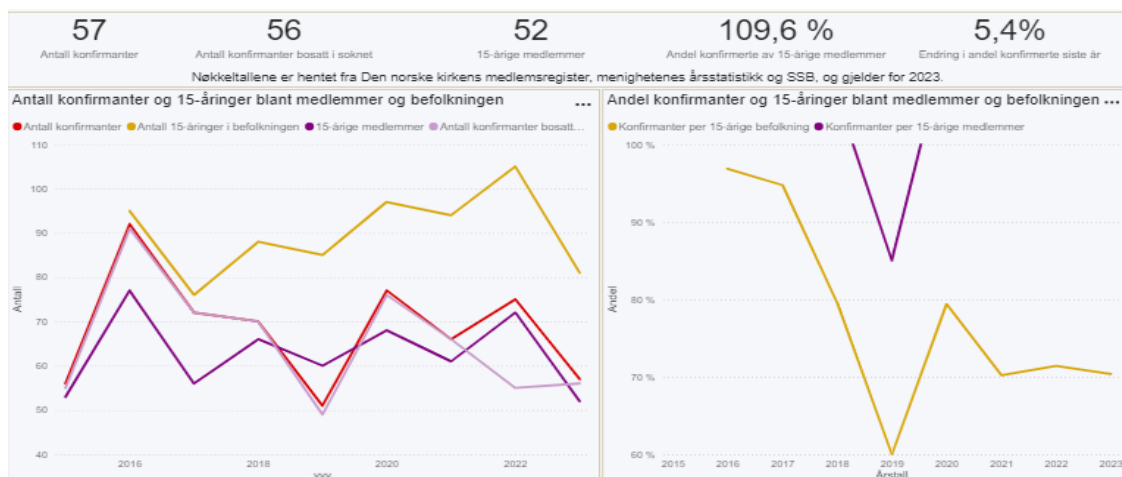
57
Antall konfirmanter

56
Antall konfirmanter bosatt i soknet

52
15-årige medlemmer

109,6 %
Andel konfirmerte av 15-årige medlemmer

5,4%
Endring i andel konfirmerte siste år

Nøkkeltallene er hentet fra Den norske kirkens medlemsregister, menighetenes årsstatistikk og SSB, og gjelder for 2023.

Antall konfirmanter og 15-åringer blant medlemmer og befolkningen ...

Antall konfirmanter, Antall 15-åringer i befolkningen, 15-årige medlemmer, Antall konfirmanter bosatt...

110
100
90
80
70
60
50
40
Antall
2016
2018
2020
2022
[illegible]

Andel konfirmanter og 15-åringer blant medlemmer og befolkningen ...

Konfirmanter per 15-årige befolkning, Konfirmanter per 15-årige medlemmer

100 %
90 %
80 %
70 %
60 %
Andel
2015
2016
2017
2018
2019
2020
2021
2022
2023
Årstall